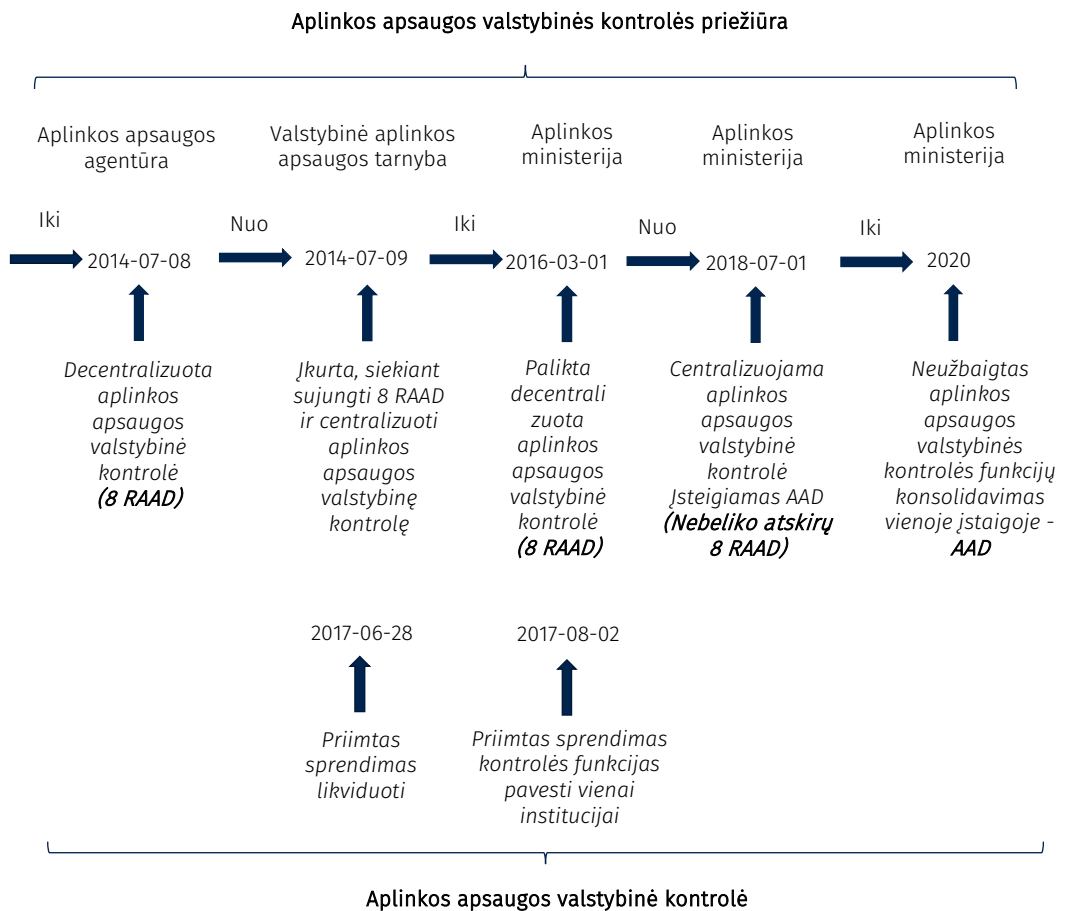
Aplinkos apsaugos valstybinės kontrolės priežiūra

Aplinkos apsaugos agentūra

Valstybinė aplinkos apsaugos tarnyba

Aplinkos ministerija

Aplinkos ministerija

Aplinkos ministerija

Iki 2014-07-08

Nuo 2014-07-09

Iki 2016-03-01

Nuo 2018-07-01

Iki 2020

Decentralizuota aplinkos apsaugos valstybinė kontrolė (8 RAAD)

Įkurta, siekiant sujungti 8 RAAD ir centralizuoti aplinkos apsaugos valstybinę kontrolę

Palikta decentralizuota aplinkos apsaugos valstybinė kontrolė (8 RAAD)

Centralizuojama aplinkos apsaugos valstybinė kontrolė Įsteigiamas AAD (Nebeliko atskirų 8 RAAD)

Neužbaigtas aplinkos apsaugos valstybinės kontrolės funkcijų konsolidavimas vienoje įstaigoje - AAD

2017-06-28

Priimtas sprendimas likviduoti

2017-08-02

Priimtas sprendimas kontrolės funkcijas pavesti vienai institucijai

Aplinkos apsaugos valstybinė kontrolė